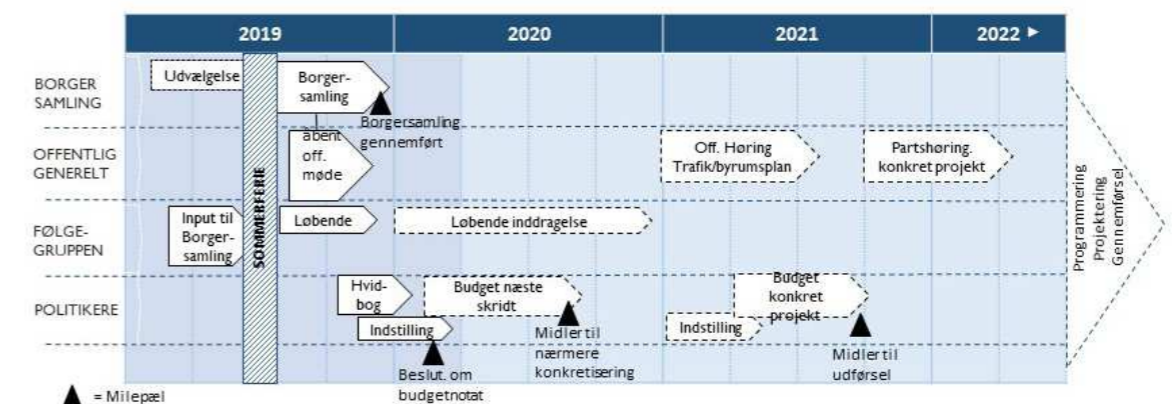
2019 | 2020 | 2021 | 2022 ▸

BORGER SAMLING
Udvælgelse
Borgersamling
Borgersamling gennemført

OFFENTLIG GENERELT
åbent off. møde
Off. Høring Trafik/byrumsplan
Partshøring. konkret projekt

FØLGE-GRUPPEN
Input til Borgersamling
Løbende
Løbende inddragelse

POLITIKERE
Hvidbog
Budget næste skridt
Indstilling
Midler til nærmere konkretisering
Beslut. om budgetnotat
Budget konkret projekt
Indstilling
Midler til udførsel

SOMMERFERIE

Programmering
Projektering
Gennemførsel

▲ = Milepæl